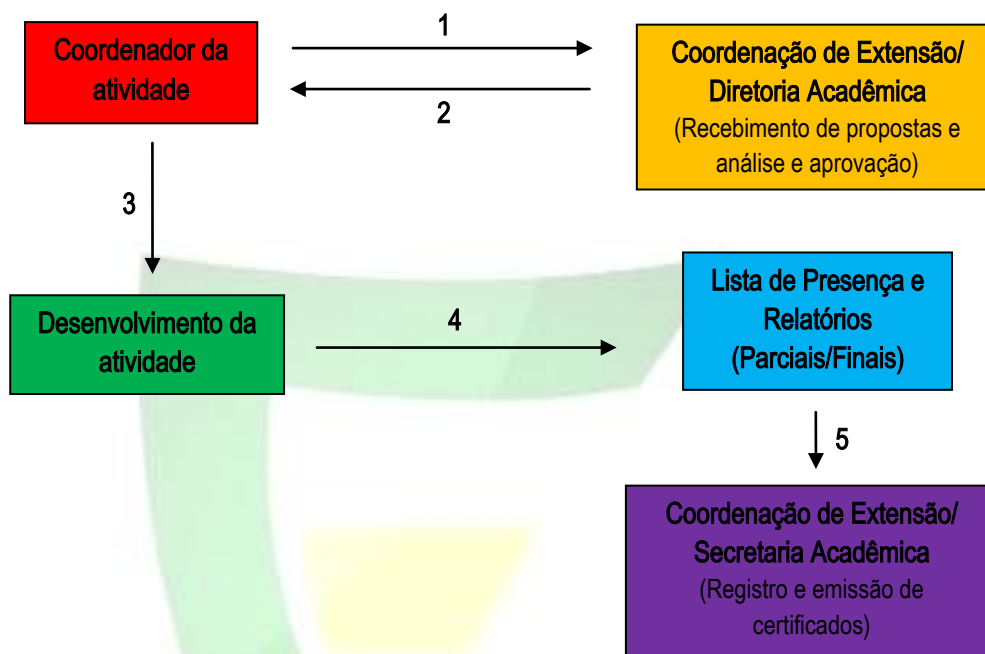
Coordenador da atividade

1

2

Coordenação de Extensão/ Diretoria Acadêmica
(Recebimento de propostas e análise e aprovação)

3

Desenvolvimento da atividade

4

Lista de Presença e Relatórios (Parciais/Finais)

5

Coordenação de Extensão/ Secretaria Acadêmica
(Registro e emissão de certificados)